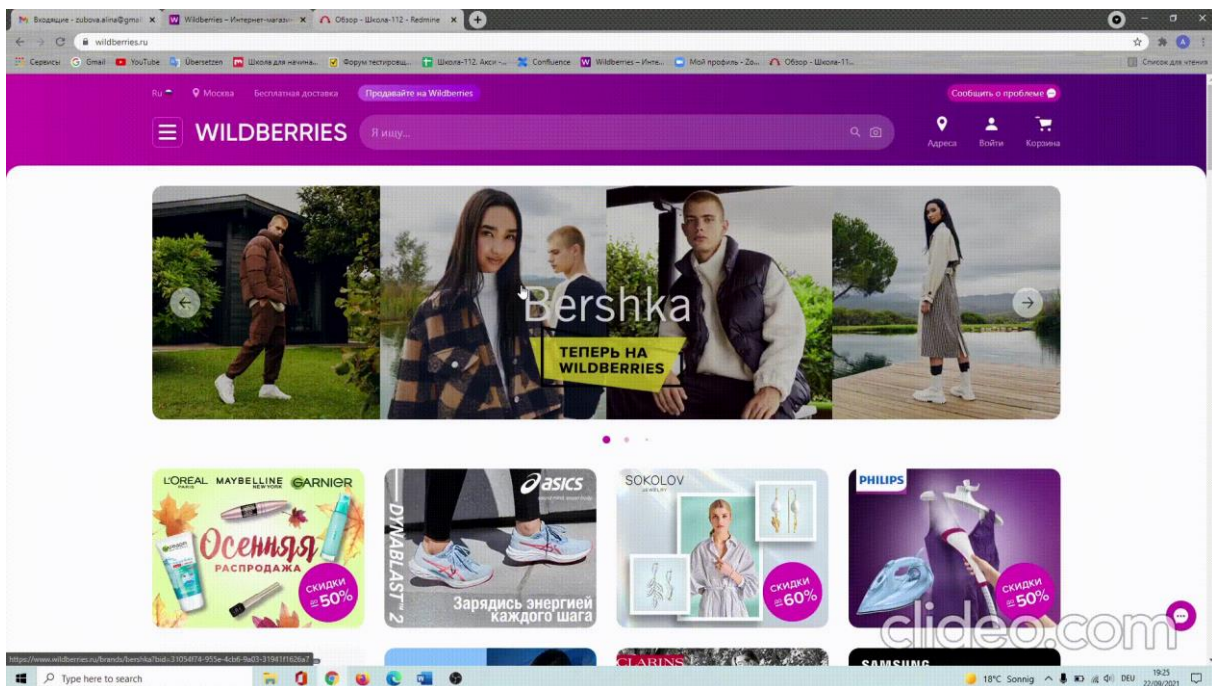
Входящие - zubova.alina@gmail ×
Wildberries – Интернет-магази ×
Обзор - Школа-112 - Redmine ×

wildberries.ru

Сервисы Gmail YouTube Übersetzen Школа для начина... Форум тестировщ... Школа-112. Акси -... Confluence Wildberries – Инте... Мой профиль - Za... Обзор - Школа-11... Список для чтения

Ru Москва Бесплатная доставка Продавайте на Wildberries Сообщить о проблеме

WILDBERRIES Я ищу...

Адреса Войти Корзина

Bershka
ТЕПЕРЬ НА WILDBERRIES

L'OREAL PARIS MAYBELLINE NEW YORK GARNIER
Осенняя РАСПРОДАЖА
СКИДКИ до 50%

asics
DYNABLAST 2
Зарядись энергией каждого шага

SOKOLOV JEWELRY
СКИДКИ до 60%

PHILIPS
СКИДКИ до 50%

CLARINS
SAMSUNG

clideo.com

https://www.wildberries.ru/brands/bershka?bid=31054f74-955e-4cb6-9a03-31941f1626a7

Type here to search
18°C Sonnig DEU 19:25 22/09/2021